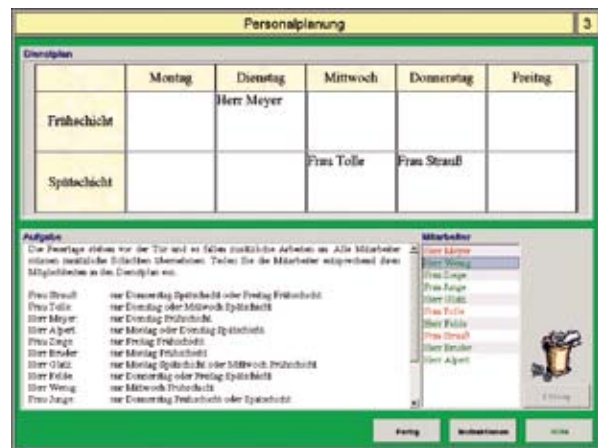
Personalplanung

3

Dienstplan

| | Montag | Dienstag | Mittwoch | Donnerstag | Freitag |
|---|---|---|---|---|---|
| Frühschicht | | Herr Meyer | | | |
| Spätschicht | | | Frau Tolle | Frau Strauß | |

Aufgabe

Die Feiertage stehen vor der Tür und es fallen zusätzliche Arbeiten an. Alle Mitarbeiter müssen zusätzliche Schichten übernehmen. Teilen Sie die Mitarbeiter entsprechend ihren Möglichkeiten in den Dienstplan ein.

Frau Strauß nur Donnerstag Spätschicht oder Freitag Frühschicht
Frau Tolle nur Dienstag oder Mittwoch Spätschicht
Herr Meyer nur Dienstag Frühschicht
Herr Alpert nur Montag oder Dienstag Spätschicht
Frau Zinge nur Freitag Frühschicht
Herr Bruder nur Montag Frühschicht
Herr Glatz nur Montag Spätschicht oder Mittwoch Frühschicht
Herr Felde nur Donnerstag oder Freitag Spätschicht
Herr Wenig nur Mittwoch Frühschicht
Frau Junge nur Donnerstag Frühschicht oder Spätschicht

Mitarbeiter

Herr Meyer
Herr Wenig
Frau Zinge
Frau Junge
Herr Glatz
Frau Tolle
Herr Felde
Frau Strauß
Herr Bruder
Herr Alpert

Eintrag

Fertig

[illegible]

Hilfe